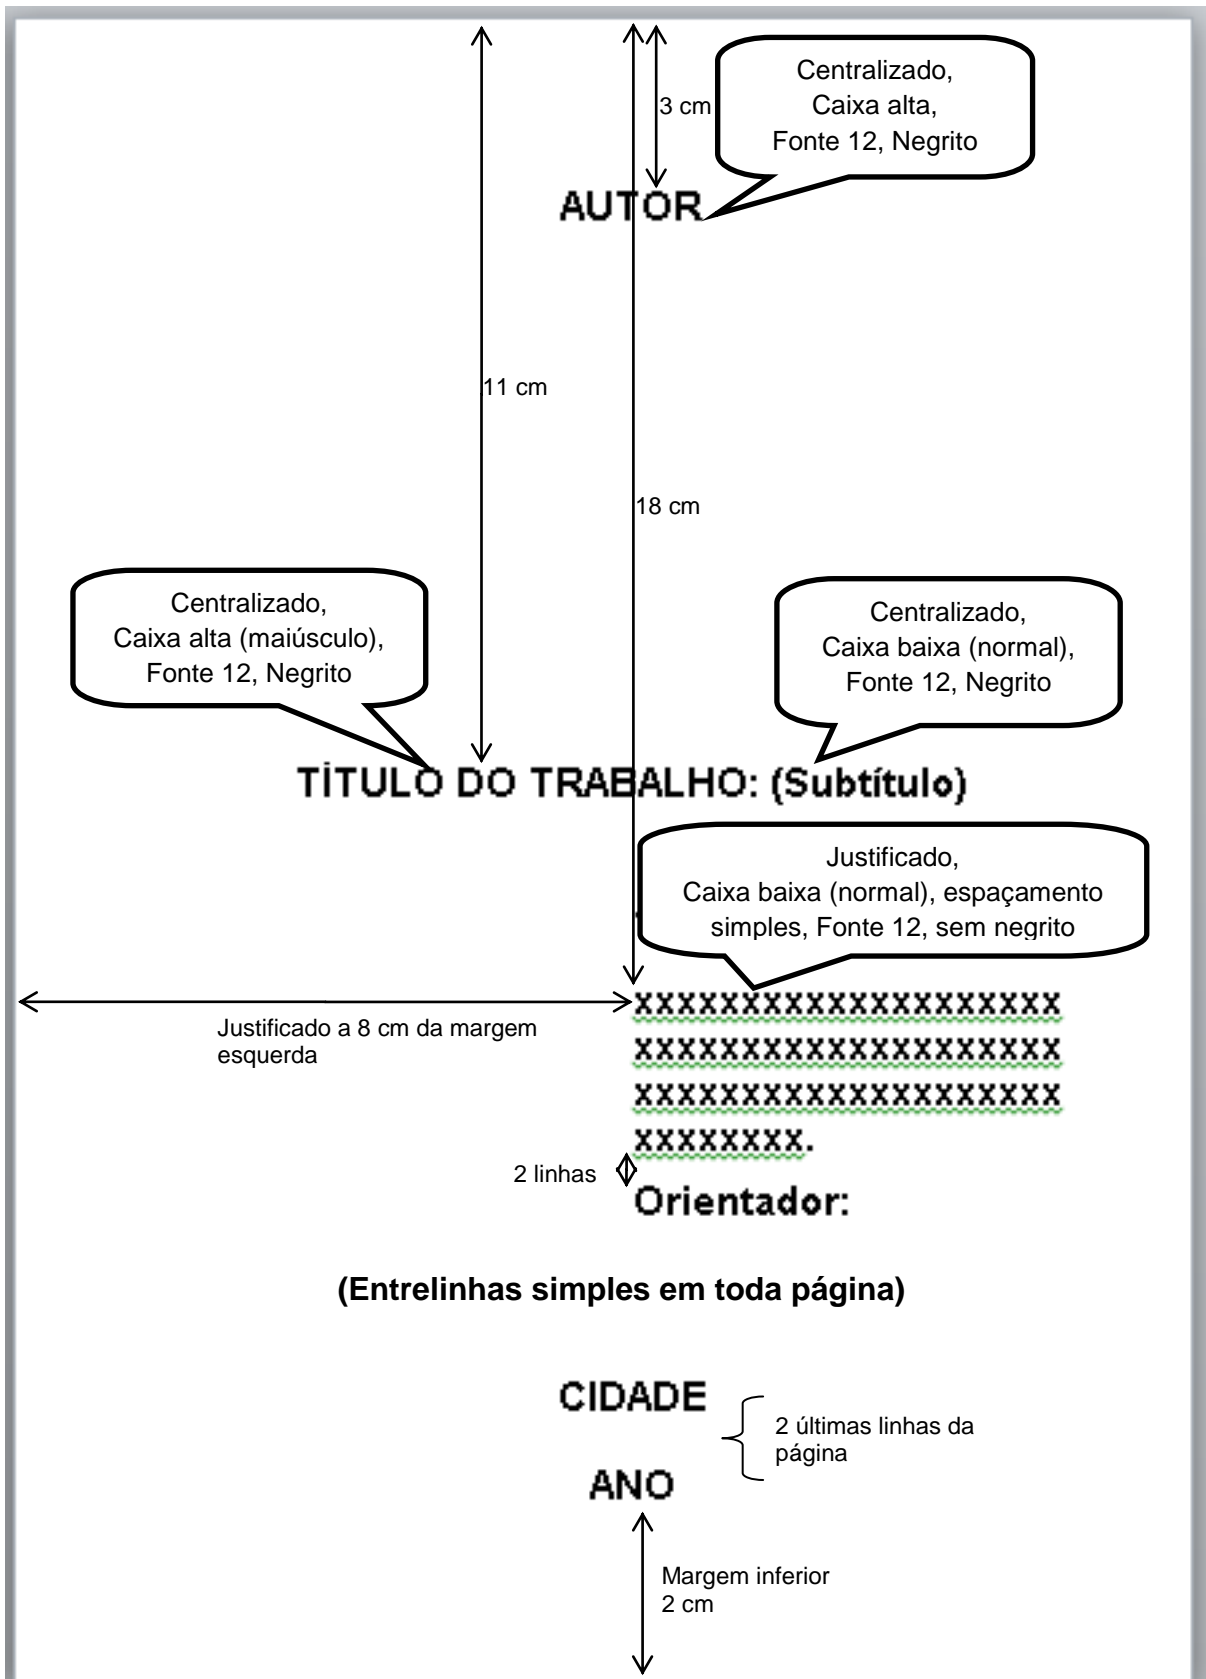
3 cm

Centralizado,
Caixa alta,
Fonte 12, Negrito

AUTOR

11 cm

18 cm

Centralizado,
Caixa alta (maiúsculo),
Fonte 12, Negrito

Centralizado,
Caixa baixa (normal),
Fonte 12, Negrito

TÍTULO DO TRABALHO: (Subtítulo)

Justificado,
Caixa baixa (normal), espaçamento simples, Fonte 12, sem negrito

Justificado a 8 cm da margem esquerda

XXXXXXXXXXXXXXXXXXX
XXXXXXXXXXXXXXXXXXX
XXXXXXXXXXXXXXXXXXX
XXXXXXXX.

2 linhas

Orientador:

(Entrelinhas simples em toda página)

CIDADE

2 últimas linhas da página

ANO

Margem inferior
2 cm